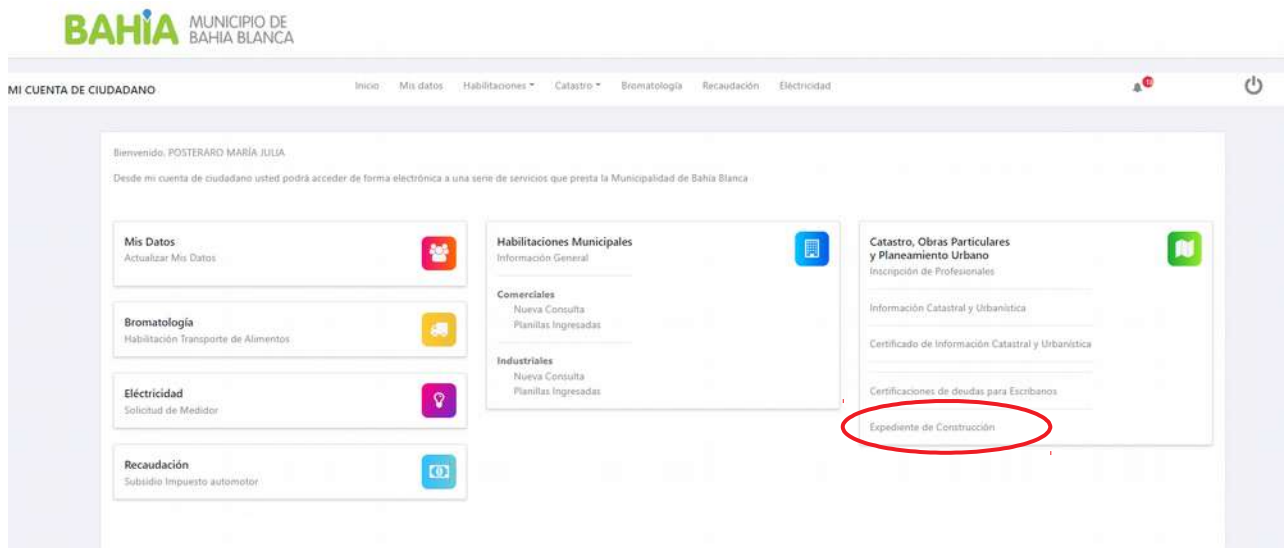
BAHIA MUNICIPIO DE BAHIA BLANCA

MI CUENTA DE CIUDADANO

Inicio Mis datos Habilitaciones Catastro Bromatología Recaudación Electricidad

Bienvenido, POSTERARO MARÍA JULIA

Desde mi cuenta de ciudadano usted podrá acceder de forma electrónica a una serie de servicios que presta la Municipalidad de Bahía Blanca

Mis Datos
Actualizar Mis Datos

Bromatología
Habilitación Transporte de Alimentos

Eléctricidad
Solicitud de Medidor

Recaudación
Subsidio Impuesto automotor

Habilitaciones Municipales
Información General

Comerciales
Nueva Consulta
Planillas Ingresadas

Industriales
Nueva Consulta
Planillas Ingresadas

Catastro, Obras Particulares y Planeamiento Urbano
Inscripción de Profesionales

Información Catastral y Urbanística

Certificado de Información Catastral y Urbanística

Certificaciones de deudas para Escribanos

Expediente de Construcción